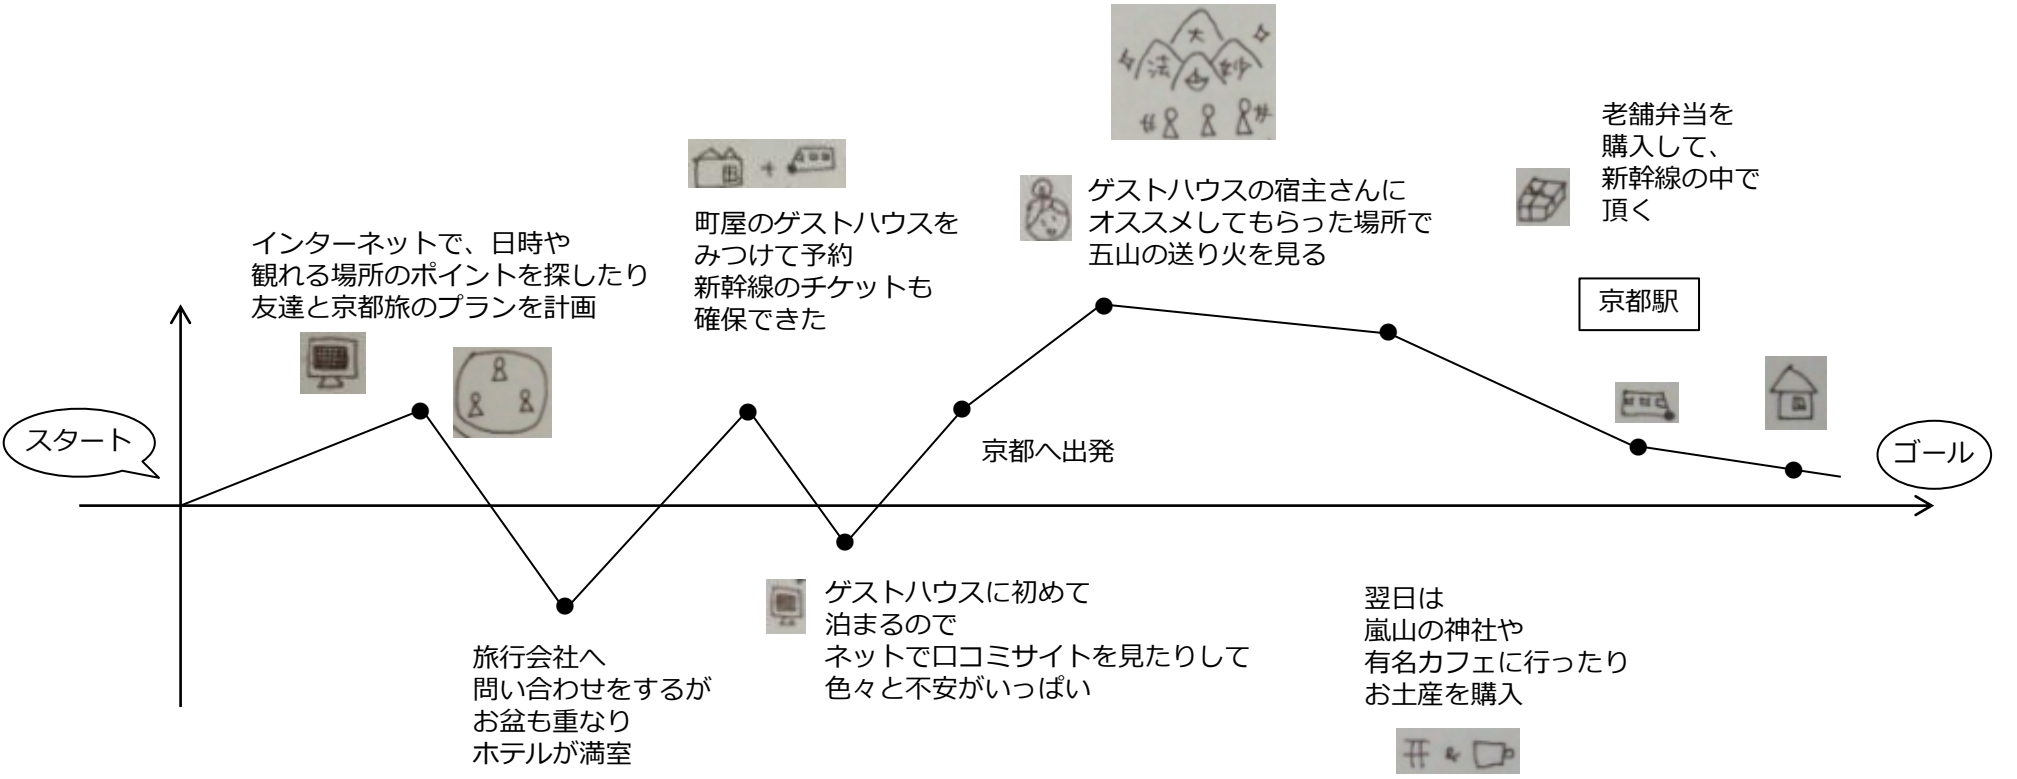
大
妙
法

老舗弁当を
購入して、
新幹線の中で
頂く

ゲストハウスの宿主さんに
オススメしてもらった場所で
五山の送り火を見る

町屋のゲストハウスを
みつけて予約
新幹線のチケットも
確保できた

インターネットで、日時や
観れる場所のポイントを探したり
友達と京都旅のプランを計画

京都駅

スタート

京都へ出発

ゴール

旅行会社へ
問い合わせをするが
お盆も重なり
ホテルが満室

ゲストハウスに初めて
泊まるので
ネットで口コミサイトを見たりして
色々と不安がいっぱい

翌日は
嵐山の神社や
有名カフェに行ったり
お土産を購入